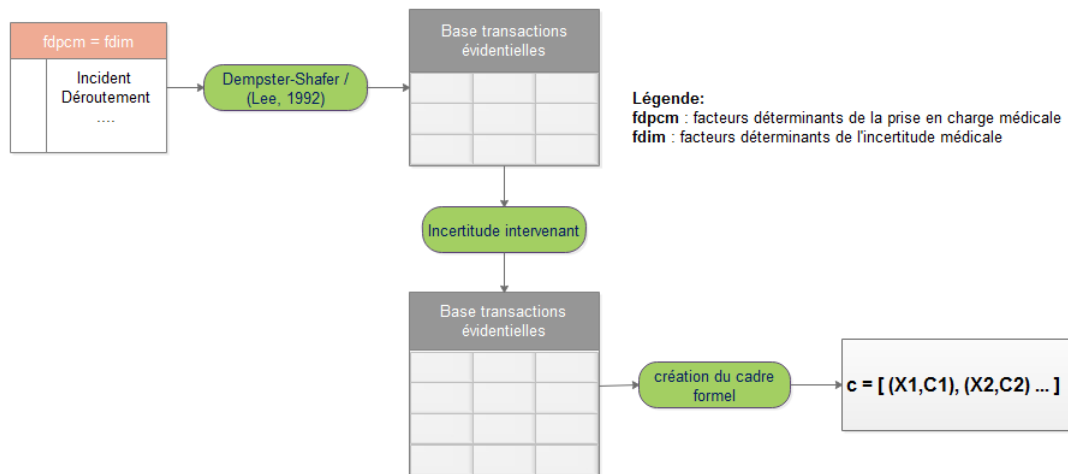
fdpcm = fdim

Incident
Déroutement
....

Dempster-Shafer / (Lee, 1992)

Base transactions évidentielles

Légende:
**fdpcm** : facteurs déterminants de la prise en charge médicale
**fdim** : facteurs déterminants de l'incertitude médicale

Incertitude intervenant

Base transactions évidentielles

création du cadre formel

c = [ (X1,C1), (X2,C2) ... ]